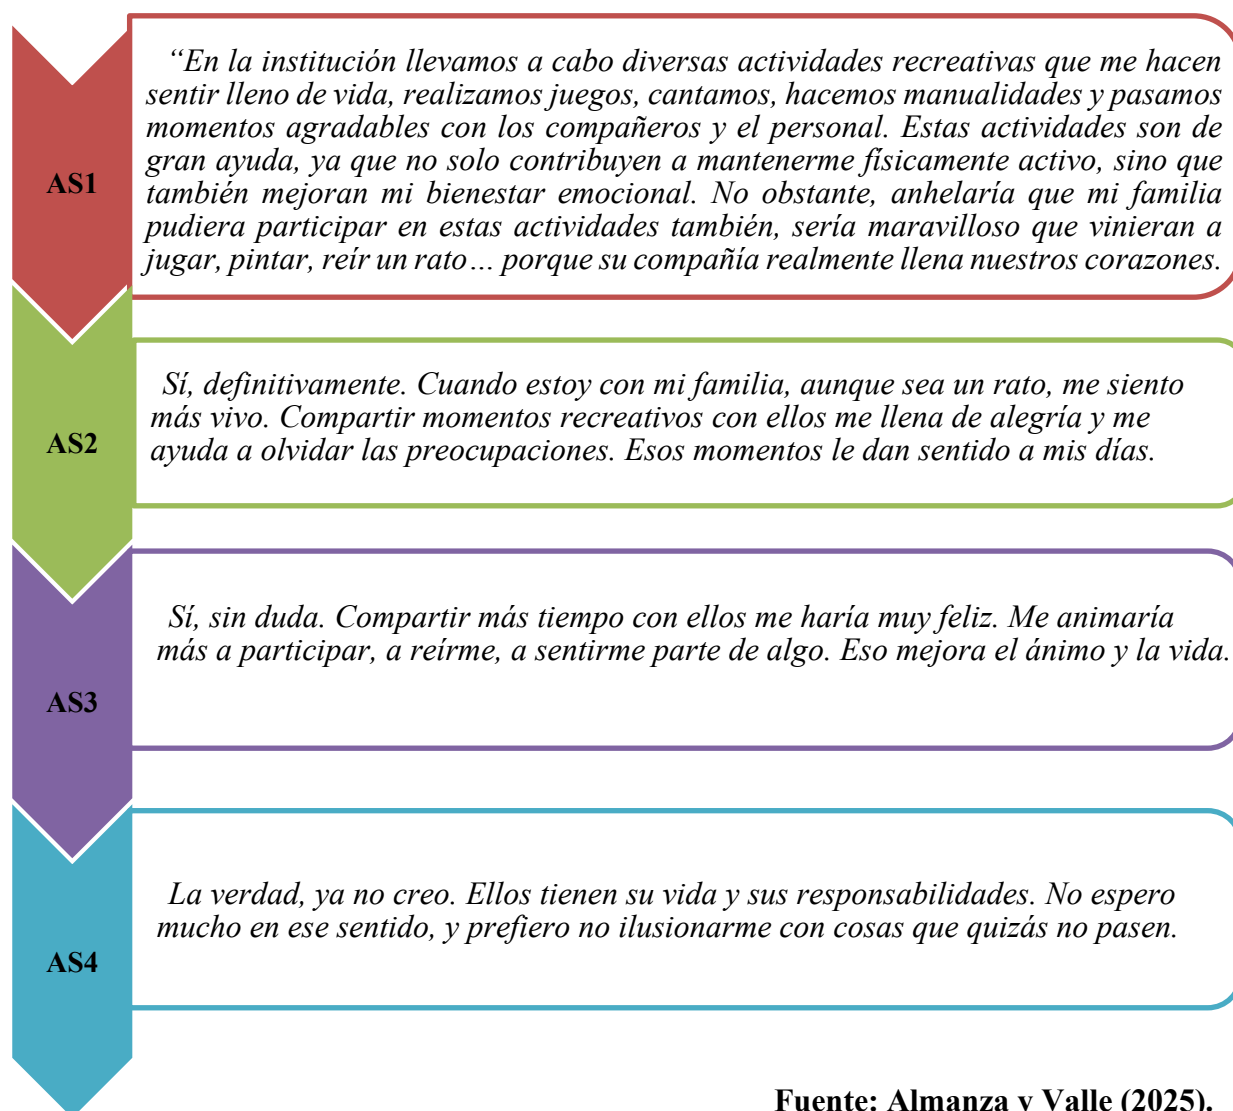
AS1

“En la institución llevamos a cabo diversas actividades recreativas que me hacen sentir lleno de vida, realizamos juegos, cantamos, hacemos manualidades y pasamos momentos agradables con los compañeros y el personal. Estas actividades son de gran ayuda, ya que no solo contribuyen a mantenerme físicamente activo, sino que también mejoran mi bienestar emocional. No obstante, anhelaría que mi familia pudiera participar en estas actividades también, sería maravilloso que vinieran a jugar, pintar, reír un rato… porque su compañía realmente llena nuestros corazones.

AS2

Sí, definitivamente. Cuando estoy con mi familia, aunque sea un rato, me siento más vivo. Compartir momentos recreativos con ellos me llena de alegría y me ayuda a olvidar las preocupaciones. Esos momentos le dan sentido a mis días.

AS3

Sí, sin duda. Compartir más tiempo con ellos me haría muy feliz. Me animaría más a participar, a reírme, a sentirme parte de algo. Eso mejora el ánimo y la vida.

AS4

La verdad, ya no creo. Ellos tienen su vida y sus responsabilidades. No espero mucho en ese sentido, y prefiero no ilusionarme con cosas que quizás no pasen.

Fuente: Almanza y Valle (2025).